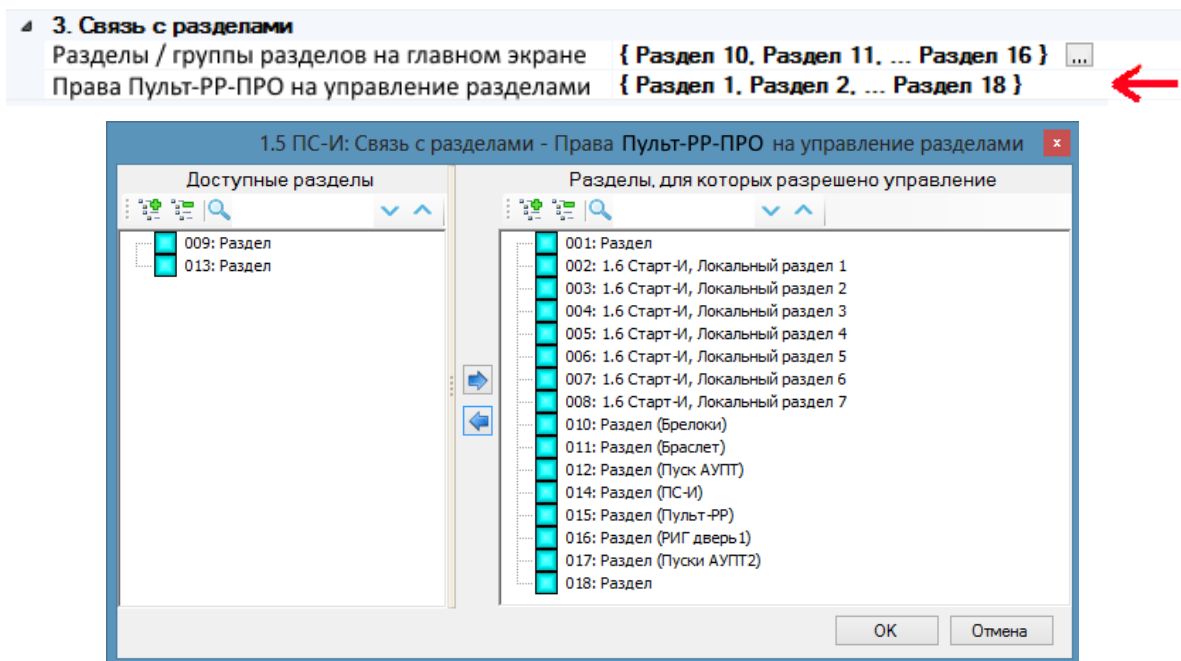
3. Связь с разделами
Разделы / группы разделов на главном экране { Раздел 10, Раздел 11, ... Раздел 16 } ...
Права Пульт-РР-ПРО на управление разделами { Раздел 1, Раздел 2, ... Раздел 18 }

1.5 ПС-И: Связь с разделами - Права Пульт-РР-ПРО на управление разделами

Доступные разделы
009: Раздел
013: Раздел

Разделы, для которых разрешено управление
001: Раздел
002: 1.6 Старт-И, Локальный раздел 1
003: 1.6 Старт-И, Локальный раздел 2
004: 1.6 Старт-И, Локальный раздел 3
005: 1.6 Старт-И, Локальный раздел 4
006: 1.6 Старт-И, Локальный раздел 5
007: 1.6 Старт-И, Локальный раздел 6
008: 1.6 Старт-И, Локальный раздел 7
010: Раздел (Брелоки)
011: Раздел (Браслет)
012: Раздел (Пуск АУПТ)
014: Раздел (ПС-И)
015: Раздел (Пульт-РР)
016: Раздел (РИГ дверь1)
017: Раздел (Пуски АУПТ2)
018: Раздел

OK
Отмена